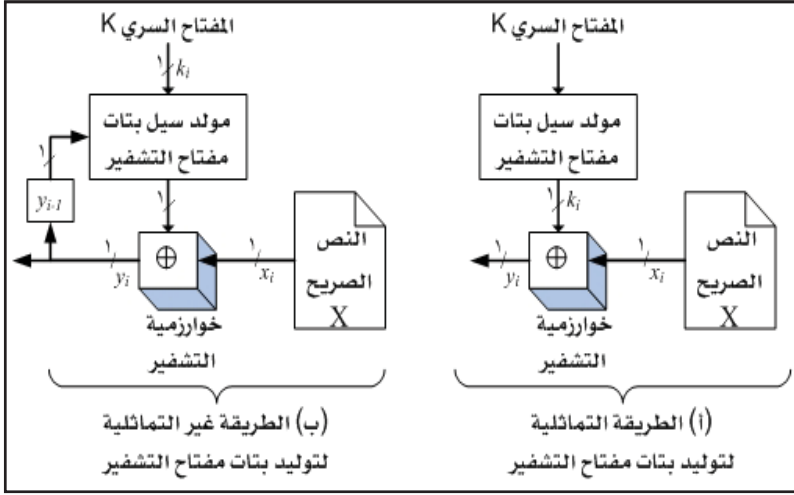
المفتاح السري K

$k_i$
١

مولد سيل بتات مفتاح التشفير

١

$y_{i-1}$

١

$\oplus$

١
$y_i$

١
$x_i$

النص الصريح
X

خوارزمية التشفير

(ب) الطريقة غير التماثلية لتوليد بتات مفتاح التشفير

المفتاح السري K

مولد سيل بتات مفتاح التشفير

١
$k_i$

$\oplus$

١
$y_i$

١
$x_i$

النص الصريح
X

خوارزمية التشفير

(أ) الطريقة التماثلية لتوليد بتات مفتاح التشفير